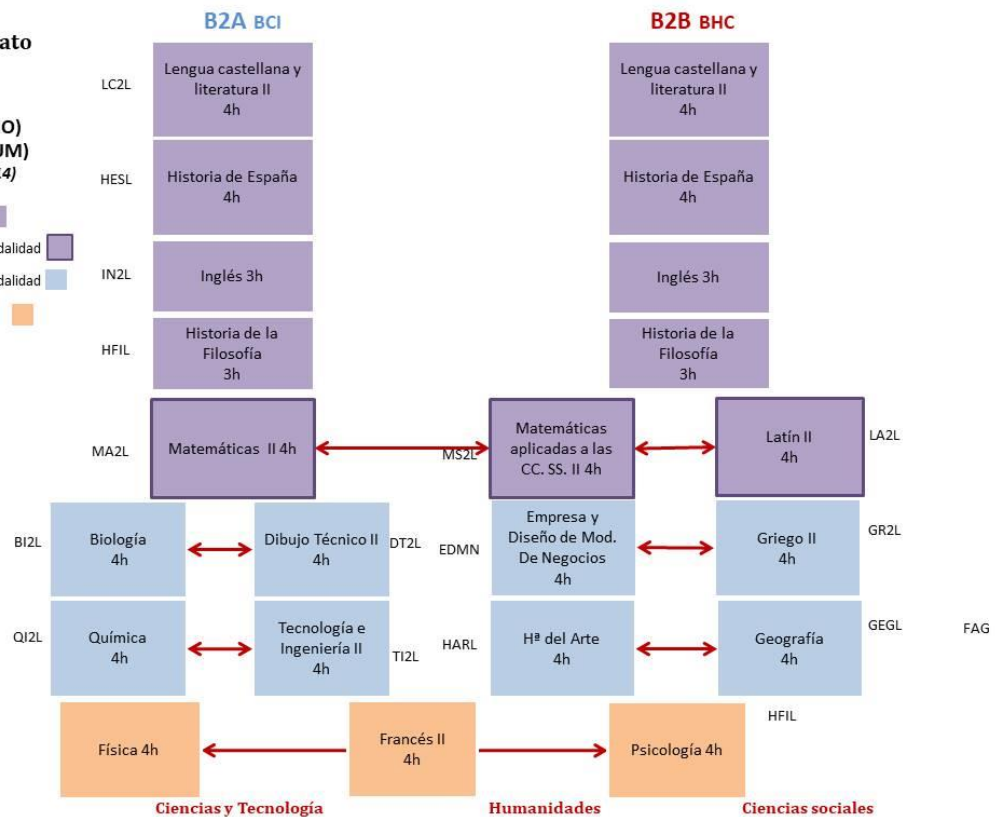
ato

O)
UM)
14)

dalidad
dalidad

B2A BCI

B2B BHC

LC2L
Lengua castellana y literatura II
4h

Lengua castellana y literatura II
4h

HESL
Historia de España
4h

Historia de España
4h

IN2L
Inglés 3h

Inglés 3h

HFIL
Historia de la Filosofía
3h

Historia de la Filosofía
3h

MA2L
Matemáticas II 4h

MS2L
Matemáticas aplicadas a las CC. SS. II 4h

Latín II
4h
LA2L

BI2L
Biología
4h

Dibujo Técnico II
4h
DT2L

EDMN
Empresa y Diseño de Mod. De Negocios
4h

Griego II
4h
GR2L

QI2L
Química
4h

Tecnología e Ingeniería II
4h
TI2L

HARL
Hª del Arte
4h

Geografía
4h
GEGL

FAG

HFIL

Física 4h

Francés II
4h

Psicología 4h

Ciencias y Tecnología

Humanidades

Ciencias sociales